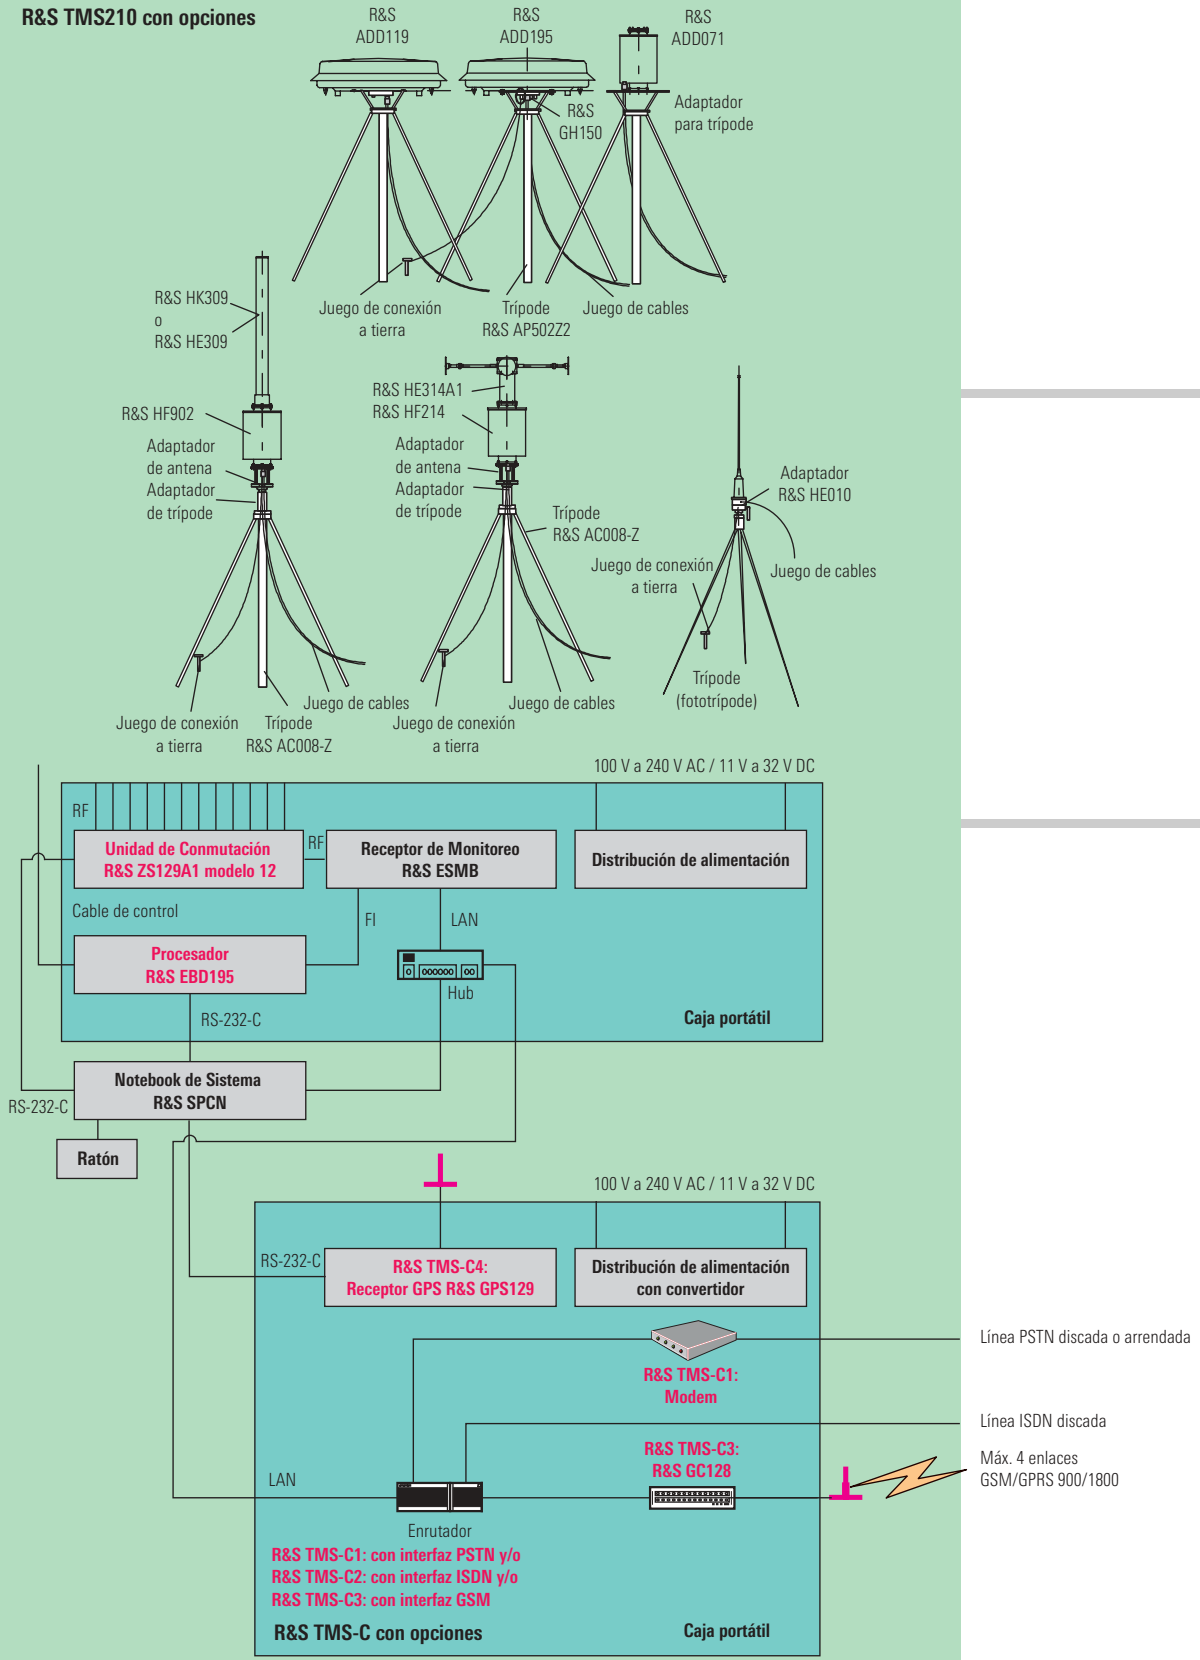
R&S TMS210 con opciones

R&S ADD119

R&S ADD195

R&S ADD071

R&S GH150

Adaptador para trípode

Juego de conexión a tierra

Trípode R&S AP502Z2

Juego de cables

R&S HK309 o R&S HE309

R&S HF902

Adaptador de antena

Adaptador de trípode

Juego de conexión a tierra

Trípode R&S AC008-Z

Juego de cables

R&S HE314A1

R&S HF214

Adaptador de antena

Adaptador de trípode

Trípode R&S AC008-Z

Juego de conexión a tierra

Juego de cables

Adaptador R&S HE010

Juego de conexión a tierra

Juego de cables

Trípode (fototrípode)

100 V a 240 V AC / 11 V a 32 V DC

RF

Unidad de Conmutación R&S ZS129A1 modelo 12

RF

Receptor de Monitoreo R&S ESMB

Distribución de alimentación

Cable de control

FI

LAN

Procesador R&S EBD195

Hub

RS-232-C

Caja portátil

Notebook de Sistema R&S SPCN

RS-232-C

Ratón

100 V a 240 V AC / 11 V a 32 V DC

RS-232-C

R&S TMS-C4: Receptor GPS R&S GPS129

Distribución de alimentación con convertidor

Línea PSTN discada o arrendada

R&S TMS-C1: Modem

Línea ISDN discada

R&S TMS-C3: R&S GC128

Máx. 4 enlaces GSM/GPRS 900/1800

LAN

Enrutador

R&S TMS-C1: con interfaz PSTN y/o
R&S TMS-C2: con interfaz ISDN y/o
R&S TMS-C3: con interfaz GSM

R&S TMS-C con opciones

Caja portátil